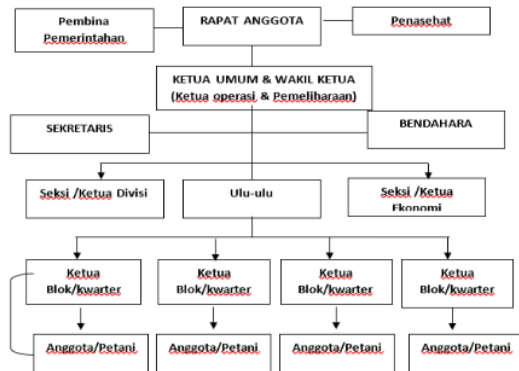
Pembina Pemerintahan

RAPAT ANGGOTA

Penasehat

KETUA UMUM & WAKIL KETUA (Ketua operasi & Pemeliharaan)

SEKRETARIS

BENDAHARA

Seksi /Ketua Divisi

Ulu-ulu

Seksi /Ketua Ekonomi

Ketua Blok/kwarter

Ketua Blok/kwarter

Ketua Blok/kwarter

Ketua Blok/kwarter

Anggota/Petani

Anggota/Petani

Anggota/Petani

Anggota/Petani